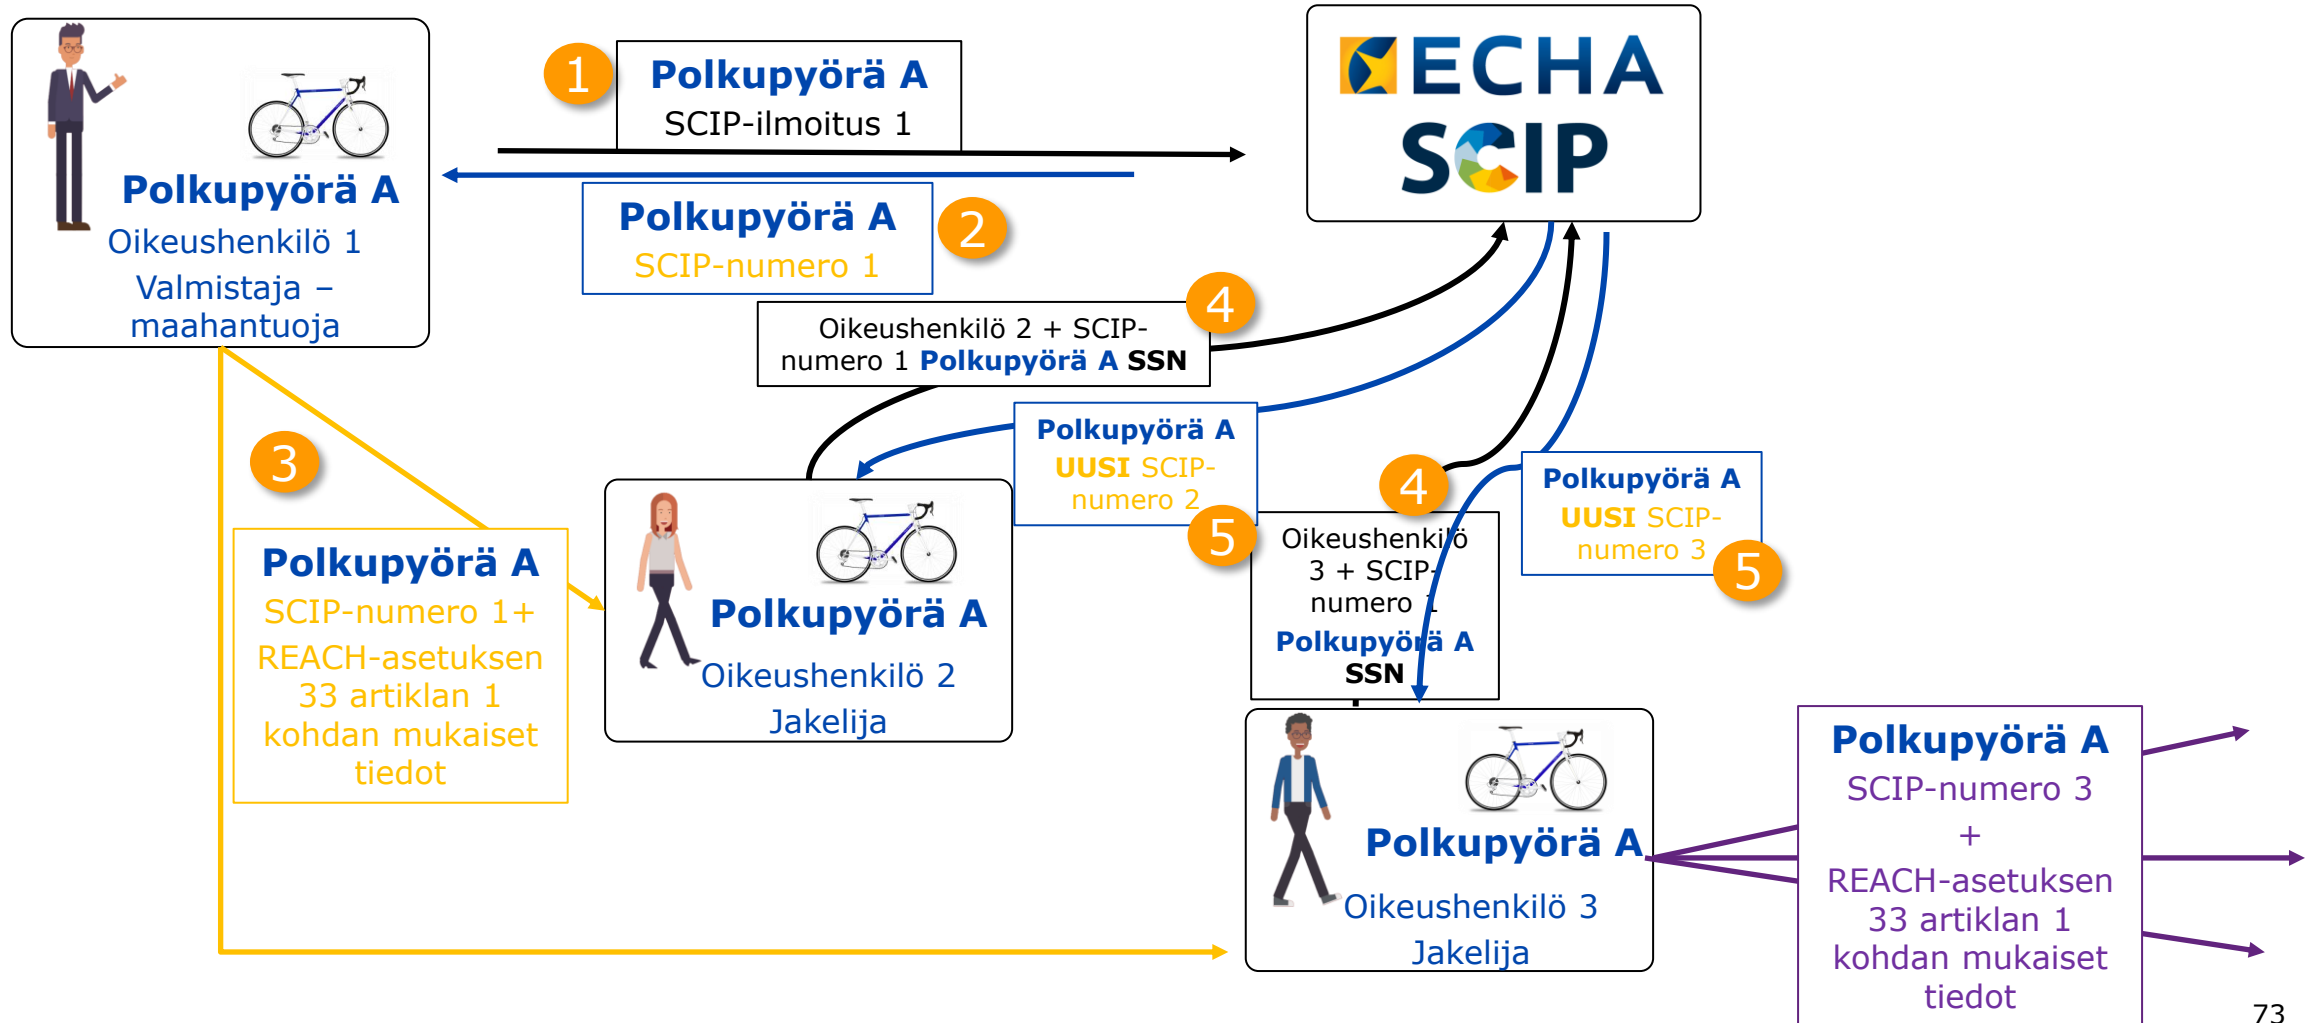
Polkupyörä A
Oikeushenkilö 1
Valmistaja – maahantuoja

1
Polkupyörä A
SCIP-ilmoitus 1

ECHA
SCIP

Polkupyörä A
SCIP-numero 1
2

Oikeushenkilö 2 + SCIP-numero 1 Polkupyörä A SSN
4

3
Polkupyörä A
SCIP-numero 1+
REACH-asetuksen 33 artiklan 1 kohdan mukaiset tiedot

Polkupyörä A
UUSI SCIP-numero 2
5

Polkupyörä A
Oikeushenkilö 2
Jakelija

4
Oikeushenkilö 3 + SCIP-numero 1
Polkupyörä A
SSN

Polkupyörä A
UUSI SCIP-numero 3
5

Polkupyörä A
Oikeushenkilö 3
Jakelija

Polkupyörä A
SCIP-numero 3
+
REACH-asetuksen 33 artiklan 1 kohdan mukaiset tiedot

73